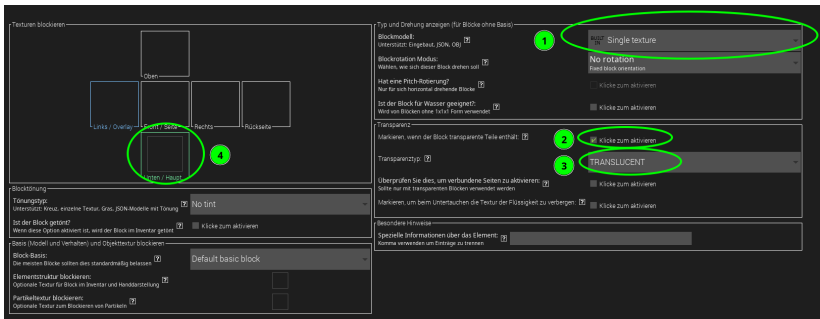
Texturen blockieren

Oben

Links / Overlay

Front / Seite

Rechts

Rückseite

Unten / Haupt

4

Blocktönung

Tönungstyp:
Unterstützt: Kreuz, einzelne Textur, Gras, JSON-Modelle mit Tönung [?]

No tint

Ist der Block getönt?
Wenn diese Option aktiviert ist, wird der Block im Inventar getönt [?]

Klicke zum aktivieren

Basis (Modell und Verhalten) und Objekttextur blockieren

Block-Basis:
Die meisten Blöcke sollten dies standardmäßig belassen [?]

Default basic block

Elementstruktur blockieren:
Optionale Textur für Block im Inventar und Handdarstellung

Partikeltextur blockieren:
Optionale Textur zum Blockieren von Partikeln

Typ und Drehung anzeigen (für Blöcke ohne Basis)

Blockmodell:
Unterstützt: Eingebaut, JSON, OB) [?]

1

Single texture

Blockrotation Modus:
Wählen, wie sich dieser Block drehen soll [?]

No rotation
Fixed block orientation

Hat eine Pitch-Rotierung?
Nur für sich horizontal drehende Blöcke [?]

Klicke zum aktivieren

Ist der Block für Wasser geeignet?
Wird von Blöcken ohne 1x1x1 Form verwendet [?]

Klicke zum aktivieren

Transparenz

Markieren, wenn der Block transparente Teile enthält: [?]

2

Klicke zum aktivieren

Transparenztyp: [?]

3

TRANSLUCENT

Überprüfen Sie dies, um verbundene Seiten zu aktivieren: [?]
Sollte nur mit transparenten Blöcken verwendet werden

Klicke zum aktivieren

Markieren, um beim Untertauchen die Textur der Flüssigkeit zu verbergen: [?]

Klicke zum aktivieren

Besondere Hinweise

Spezielle Informationen über das Element: [?]
Komma verwenden um Einträge zu trennen